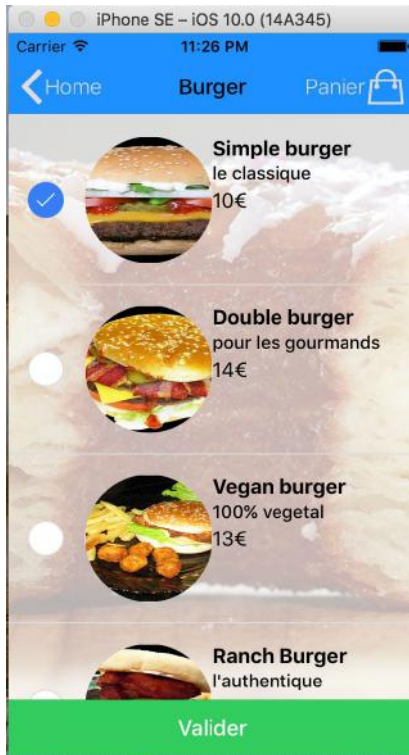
iPhone SE – iOS 10.0 (14A345)

Carrier

11:26 PM

Home

Burger

Panier

Simple burger
le classique
10€

Double burger
pour les gourmands
14€

Vegan burger
100% vegetal
13€

Ranch Burger
l'authentique

Valider